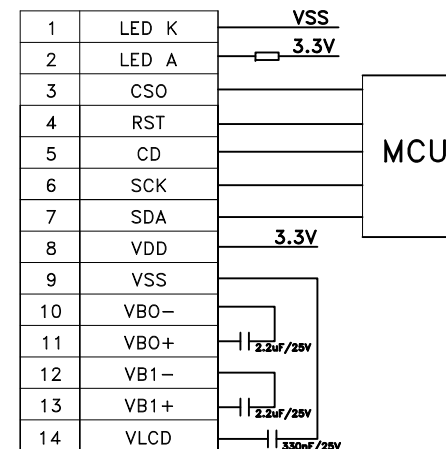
| 1 | LED K |
|---|---|
| 2 | LED A |
| 3 | CSO |
| 4 | RST |
| 5 | CD |
| 6 | SCK |
| 7 | SDA |
| 8 | VDD |
| 9 | VSS |
| 10 | VBO− |
| 11 | VBO+ |
| 12 | VB1− |
| 13 | VB1+ |
| 14 | VLCD |

VSS
3.3V
MCU
3.3V
2.2uF/25V
2.2uF/25V
330nF/25V